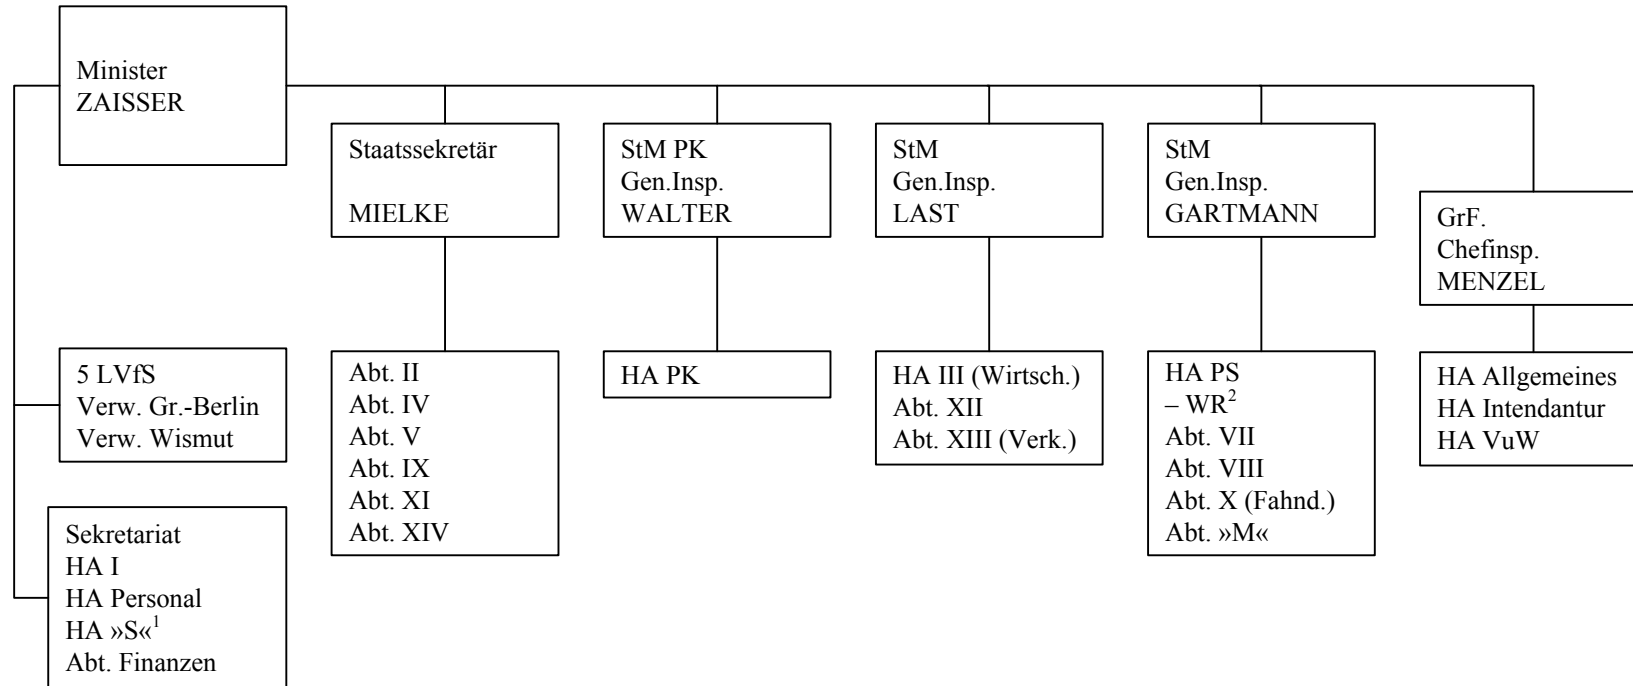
Minister
ZAISSER

Staatssekretär

MIELKE

StM PK
Gen.Insp.
WALTER

StM
Gen.Insp.
LAST

StM
Gen.Insp.
GARTMANN

GrF.
Chefinsp.
MENZEL

5 LVfS
Verw. Gr.-Berlin
Verw. Wismut

Sekretariat
HA I
HA Personal
HA »S«$^1$
Abt. Finanzen

Abt. II
Abt. IV
Abt. V
Abt. IX
Abt. XI
Abt. XIV

HA PK

HA III (Wirtsch.)
Abt. XII
Abt. XIII (Verk.)

HA PS
– WR$^2$
Abt. VII
Abt. VIII
Abt. X (Fahnd.)
Abt. »M«

HA Allgemeines
HA Intendantur
HA VuW